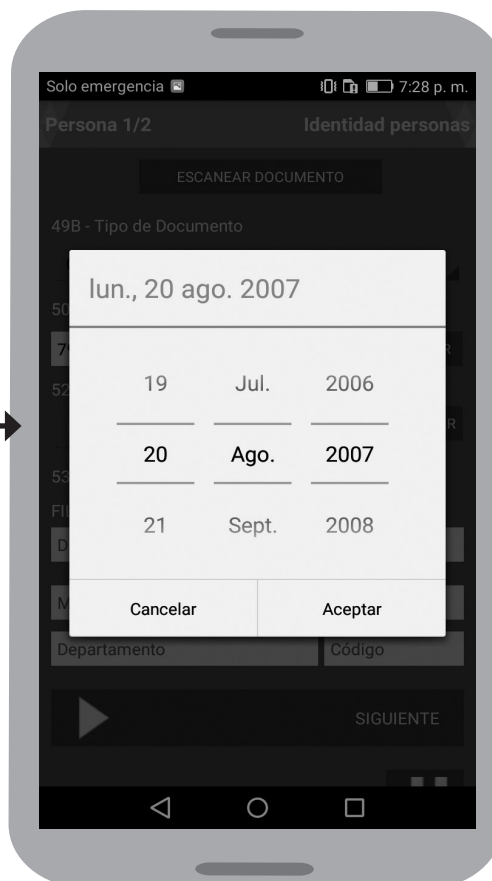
Solo emergencia 7:28 p. m.

Persona 1/2 Identidad personas

ESCANEAR DOCUMENTO

49B - Tipo de Documento

50
7 R
52
R
53
FI
D
M

lun., 20 ago. 2007

19 Jul. 2006
20 Ago. 2007
21 Sept. 2008

Cancelar Aceptar

Departamento Código

SIGUIENTE